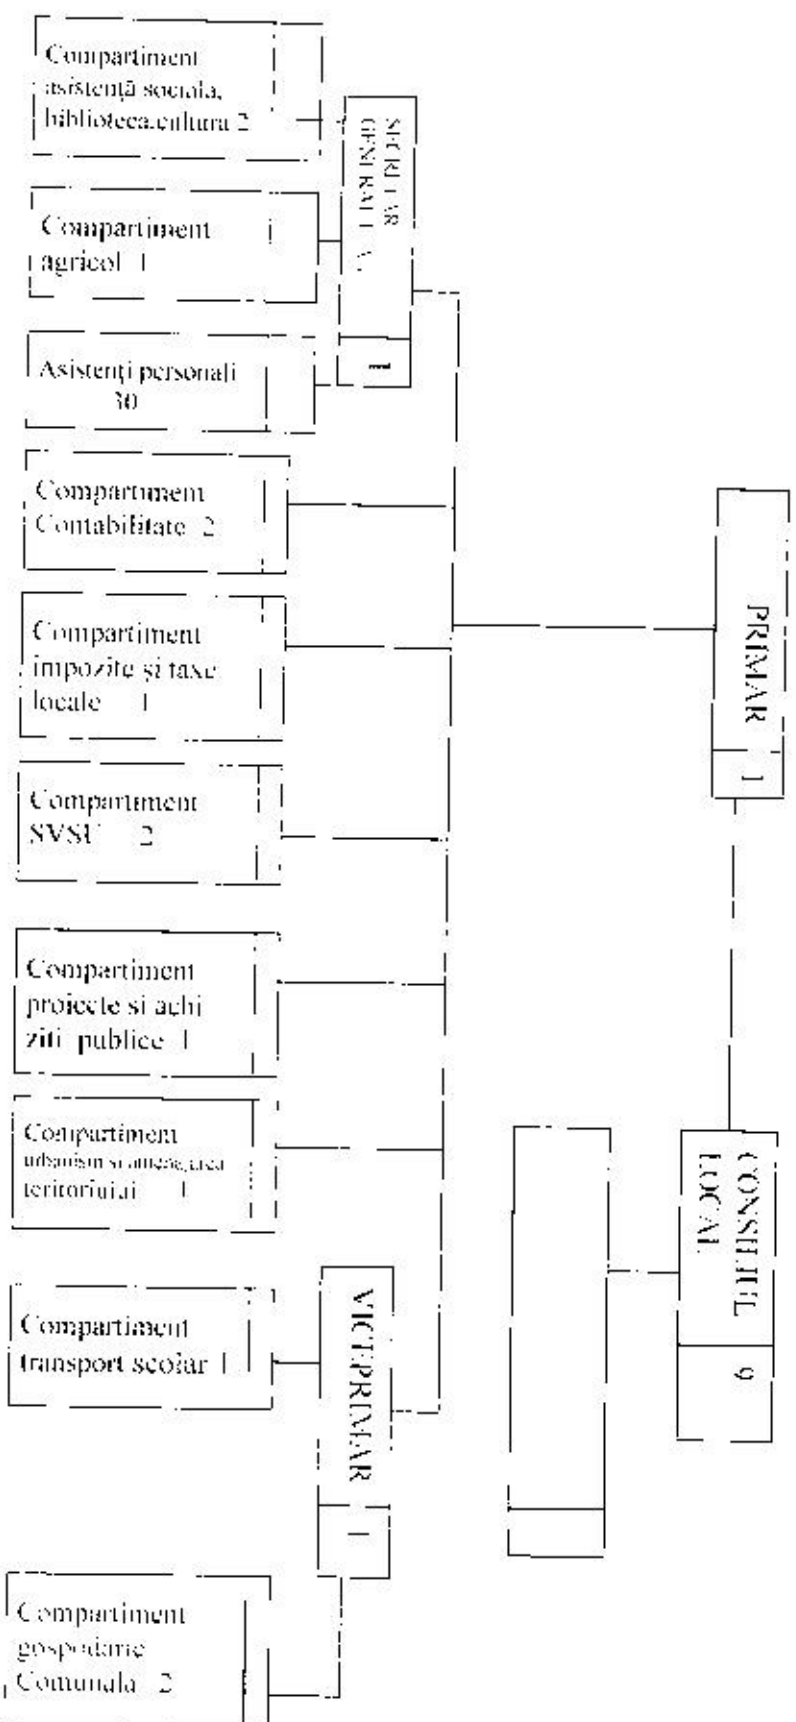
Compartiment asistență socială, biblioteca,cultura 2

SECRETAR GENERAL U.A.T.

1

Compartiment agricol 1

Asistenți personali 30

Compartiment Contabilitate 2

Compartiment impozite și taxe locale 1

Compartiment SVSU 2

Compartiment proiecte si achiziti publice 1

Compartiment urbanism si amenajarea teritoriului 1

Compartiment transport scolar 1

VICEPRIMAR

1

Compartiment gospodarie Comunala 2

PRIMAR

1

CONSILIUL LOCAL

9